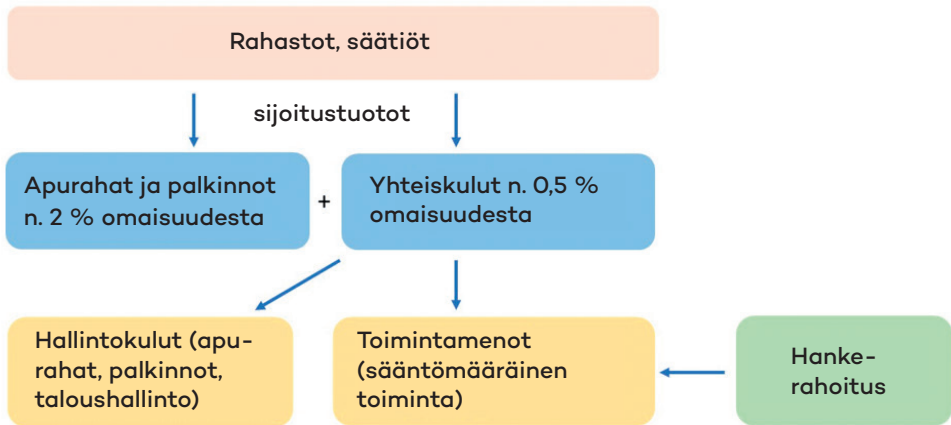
Rahastot, säätiöt

sijoitustuotot

Apurahat ja palkinnot n. 2 % omaisuudesta

+

Yhteiskulut n. 0,5 % omaisuudesta

Hallintokulut (apurahat, palkinnot, taloushallinto)

Toimintamenot (sääntömääräinen toiminta)

Hankerahoitus